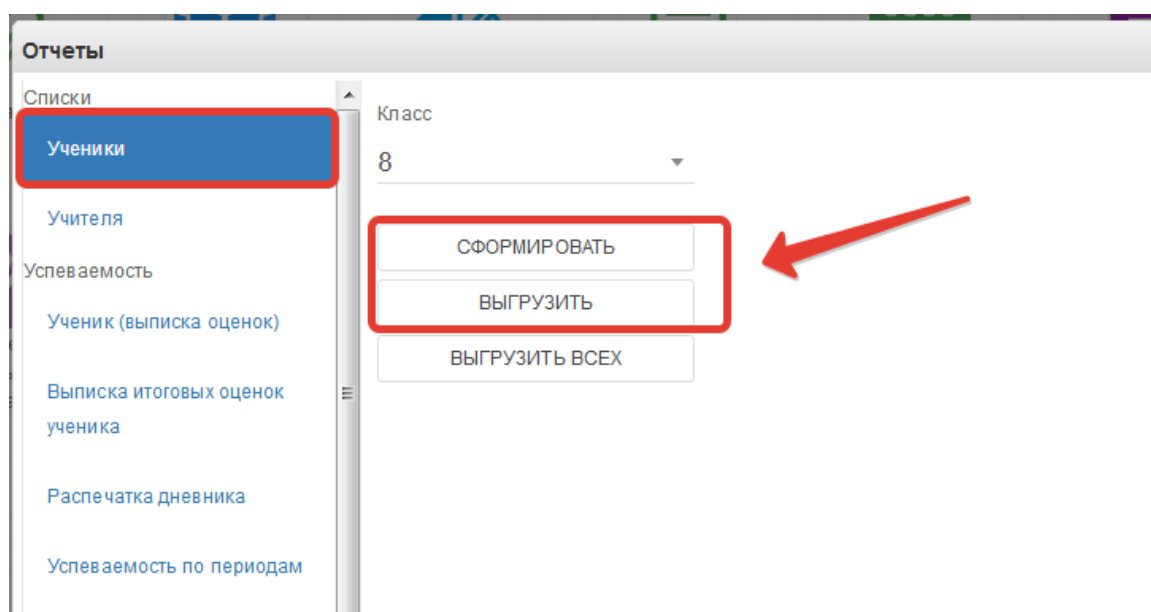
Отчеты

Списки

Ученики

Учителя

Успеваемость

Ученик (выписка оценок)

Выписка итоговых оценок ученика

Распечатка дневника

Успеваемость по периодам

Класс

8

СФОРМИРОВАТЬ

ВЫГРУЗИТЬ

ВЫГРУЗИТЬ ВСЕХ